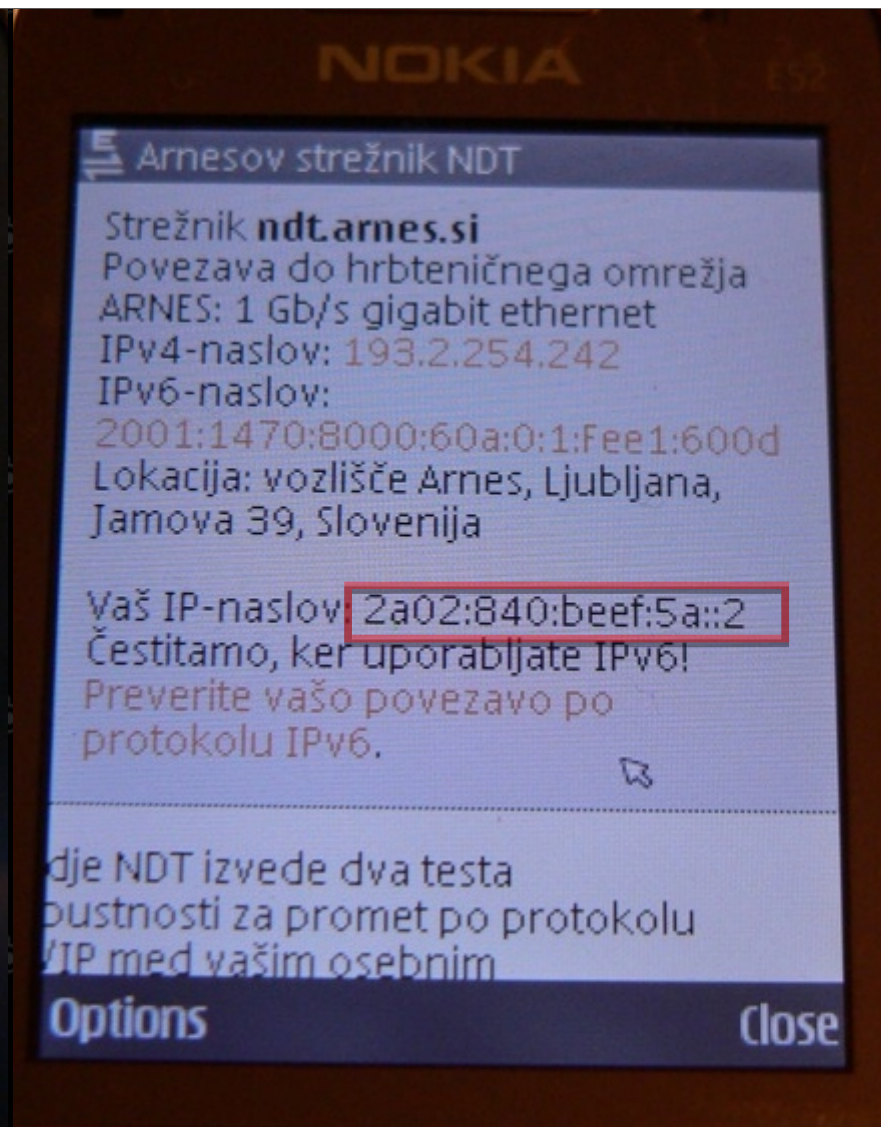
NOKIA E52

Arnesov strežnik NDT

Strežnik **ndt.arnes.si**
Povezava do hrbteničnega omrežja ARNES: 1 Gb/s gigabit ethernet
IPv4-naslov: 193.2.254.242
IPv6-naslov: 2001:1470:8000:60a:0:1:Fee1:600d
Lokacija: vozlišče Arnes, Ljubljana, Jamova 39, Slovenija

Vaš IP-naslov: 2a02:840:beef:5a::2
Čestitamo, ker uporabljate IPv6!
Preverite vašo povezavo po protokolu IPv6.

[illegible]dje NDT izvede dva testa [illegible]pustnosti za promet po protokolu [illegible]/IP med vašim osebnim

Options
Close